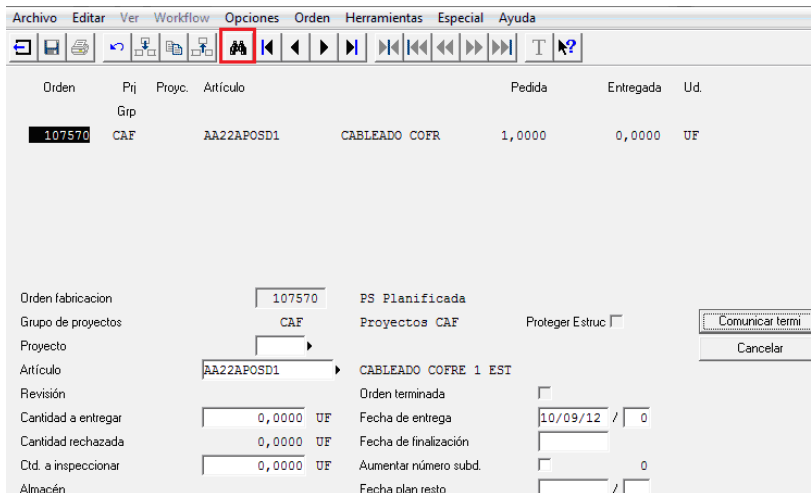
Archivo Editar Ver Workflow Opciones Orden Herramientas Especial Ayuda

Orden Prj Grp Proyc. Artículo Pedida Entregada Ud.

107570 CAF AA22APOSD1 CABLEADO COFR 1,0000 0,0000 UF

Orden fabricacion 107570 PS Planificada

Grupo de proyectos CAF Proyectos CAF Proteger Estruc

Comunicar termi

Proyecto

Cancelar

Artículo AA22APOSD1 CABLEADO COFRE 1 EST

Revisión Orden terminada

Cantidad a entregar 0,0000 UF Fecha de entrega 10/09/12 / 0

Cantidad rechazada 0,0000 UF Fecha de finalización

Ctd. a inspeccionar 0,0000 UF Aumentar número subd. 0

Almacén Fecha plan resto /